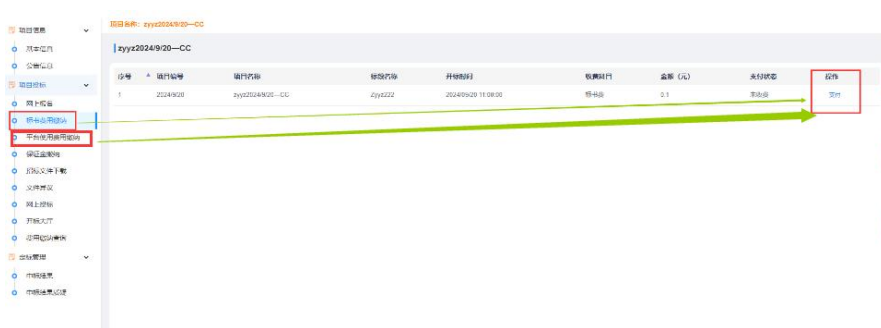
项目信息
双车信息
公告信息
项目投标
网上报名
标书费用缴纳
平台使用费用缴纳
保证金缴纳
招标文件下载
文件答疑
网上投标
开标大厅
中标结果查询
合同管理
中标结果
中标结果公示

项目名称：zyyz2024/9/20—CC

zyyz2024/9/20—CC

| 序号 | 项目编号 | 项目名称 | 标段名称 | 开始时间 | 收费项目 | 金额（元） | 支付状态 | 操作 |
|---|---|---|---|---|---|---|---|---|
| 1 | 2024/9/20 | zyyz2024/9/20—CC | Zyyz222 | 2024/09/20 11:08:00 | 标书费 | 0.1 | 未支付 | 支付 |